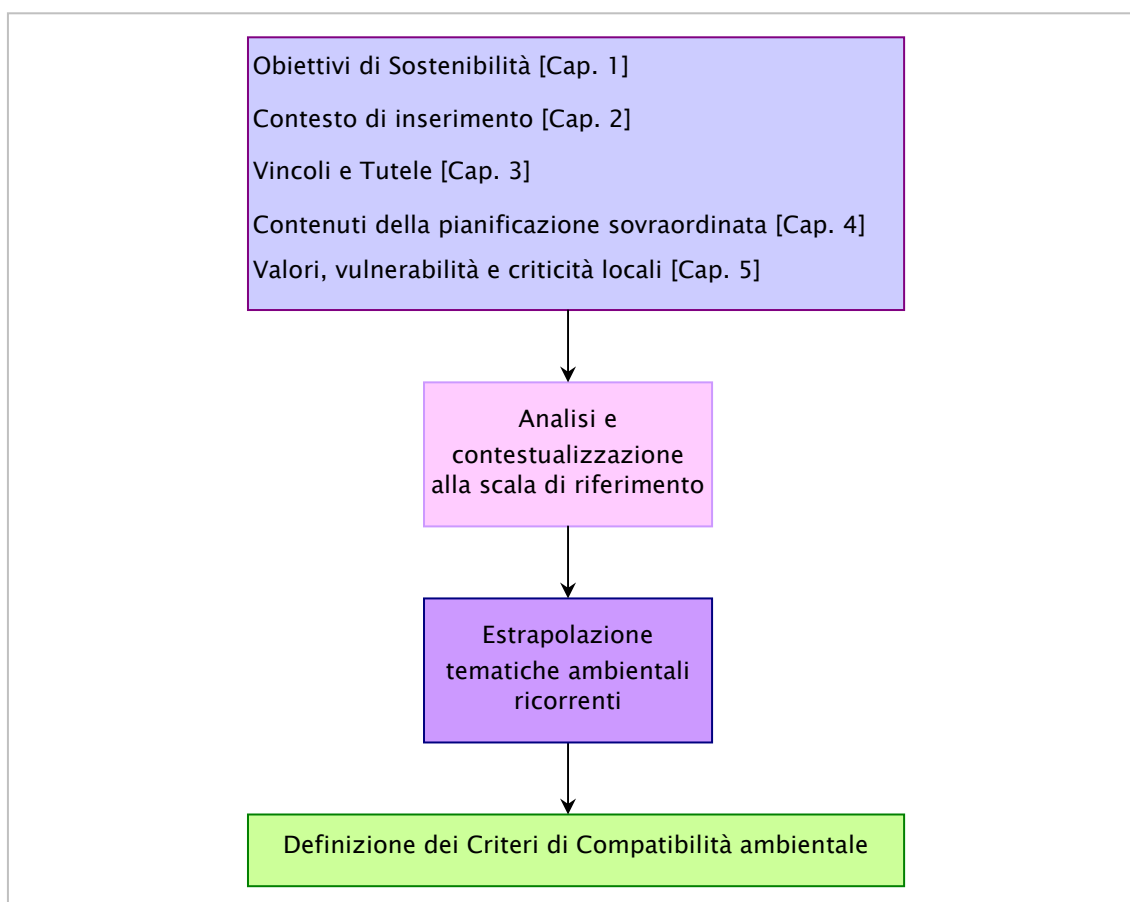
Obiettivi di Sostenibilità [Cap. 1]

Contesto di inserimento [Cap. 2]

Vincoli e Tutele [Cap. 3]

Contenuti della pianificazione sovraordinata [Cap. 4]

Valori, vulnerabilità e criticità locali [Cap. 5]

Analisi e contestualizzazione alla scala di riferimento

Estrapolazione tematiche ambientali ricorrenti

Definizione dei Criteri di Compatibilità ambientale